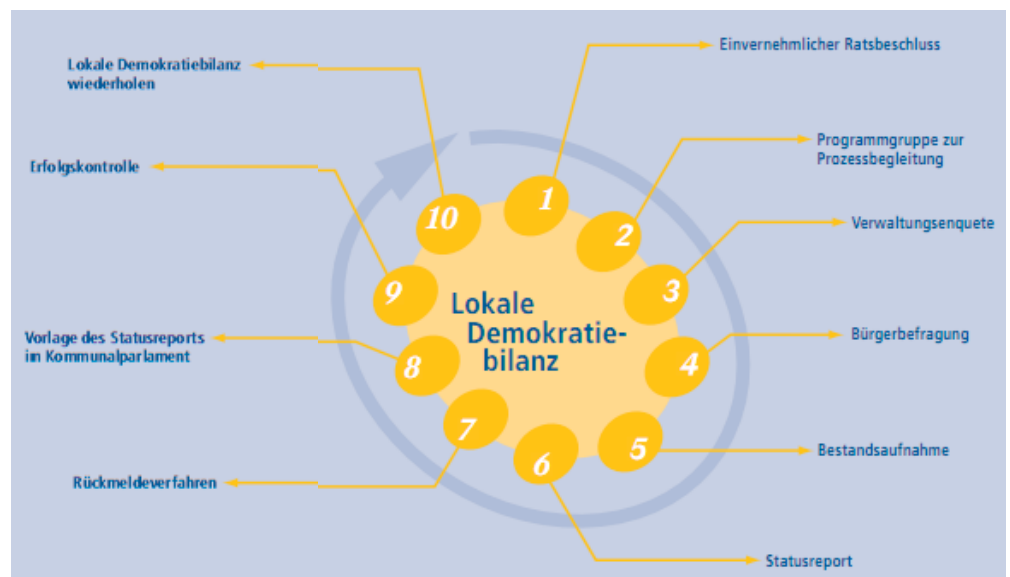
Lokale Demokratiebilanz

1 Einvernehmlicher Ratsbeschluss

2 Programmgruppe zur Prozessbegleitung

3 Verwaltungsenquete

4 Bürgerbefragung

5 Bestandsaufnahme

6 Statusreport

7 Rückmeldeverfahren

8 Vorlage des Statusreports im Kommunalparlament

9 Erfolgskontrolle

10 Lokale Demokratiebilanz wiederholen